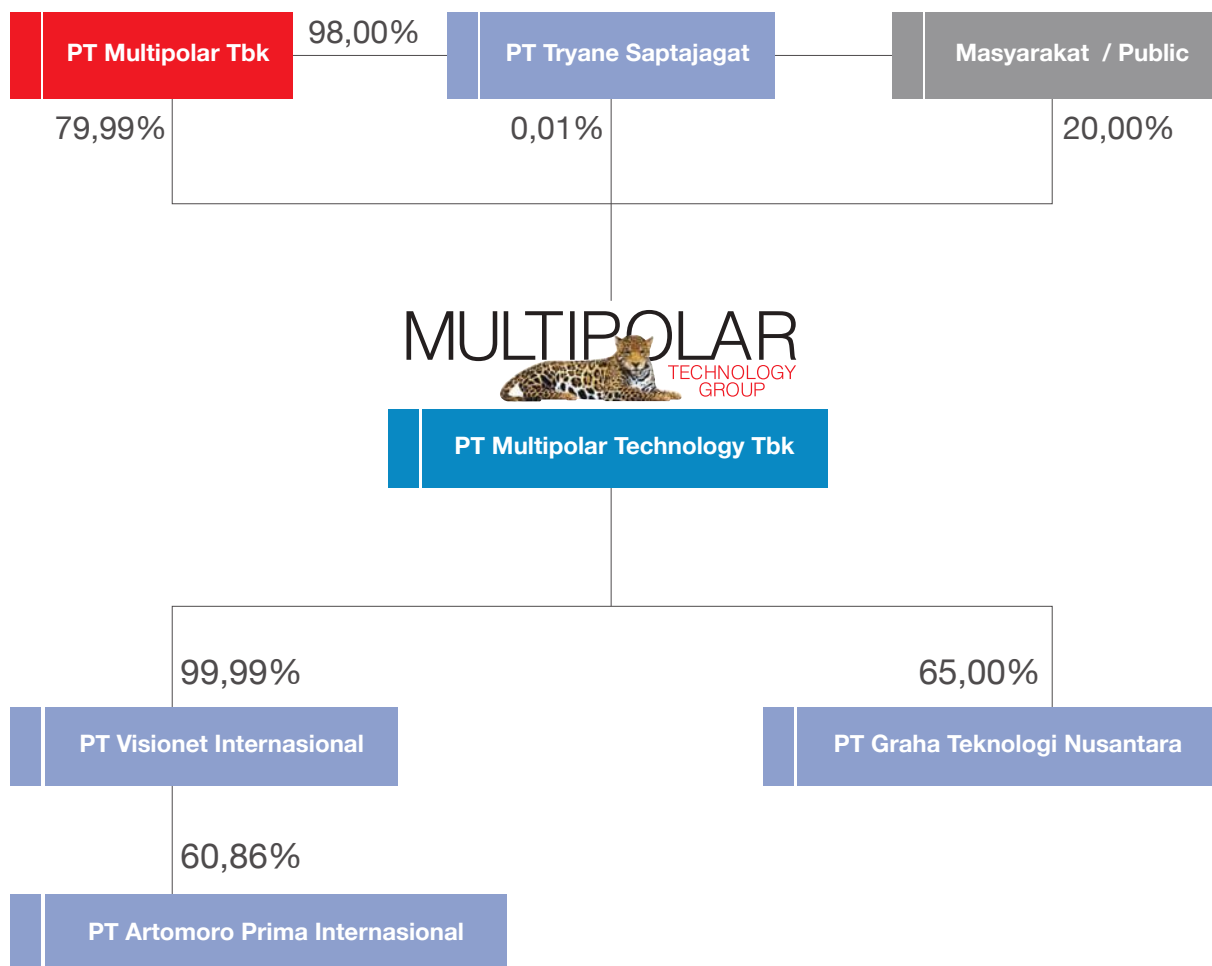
PT Multipolar Tbk

98,00%

PT Tryane Saptajagat

Masyarakat / Public

79,99%

0,01%

20,00%

MULTIPOLAR
TECHNOLOGY
GROUP

PT Multipolar Technology Tbk

99,99%

65,00%

PT Visionet Internasional

PT Graha Teknologi Nusantara

60,86%

PT Artomoro Prima Internasional